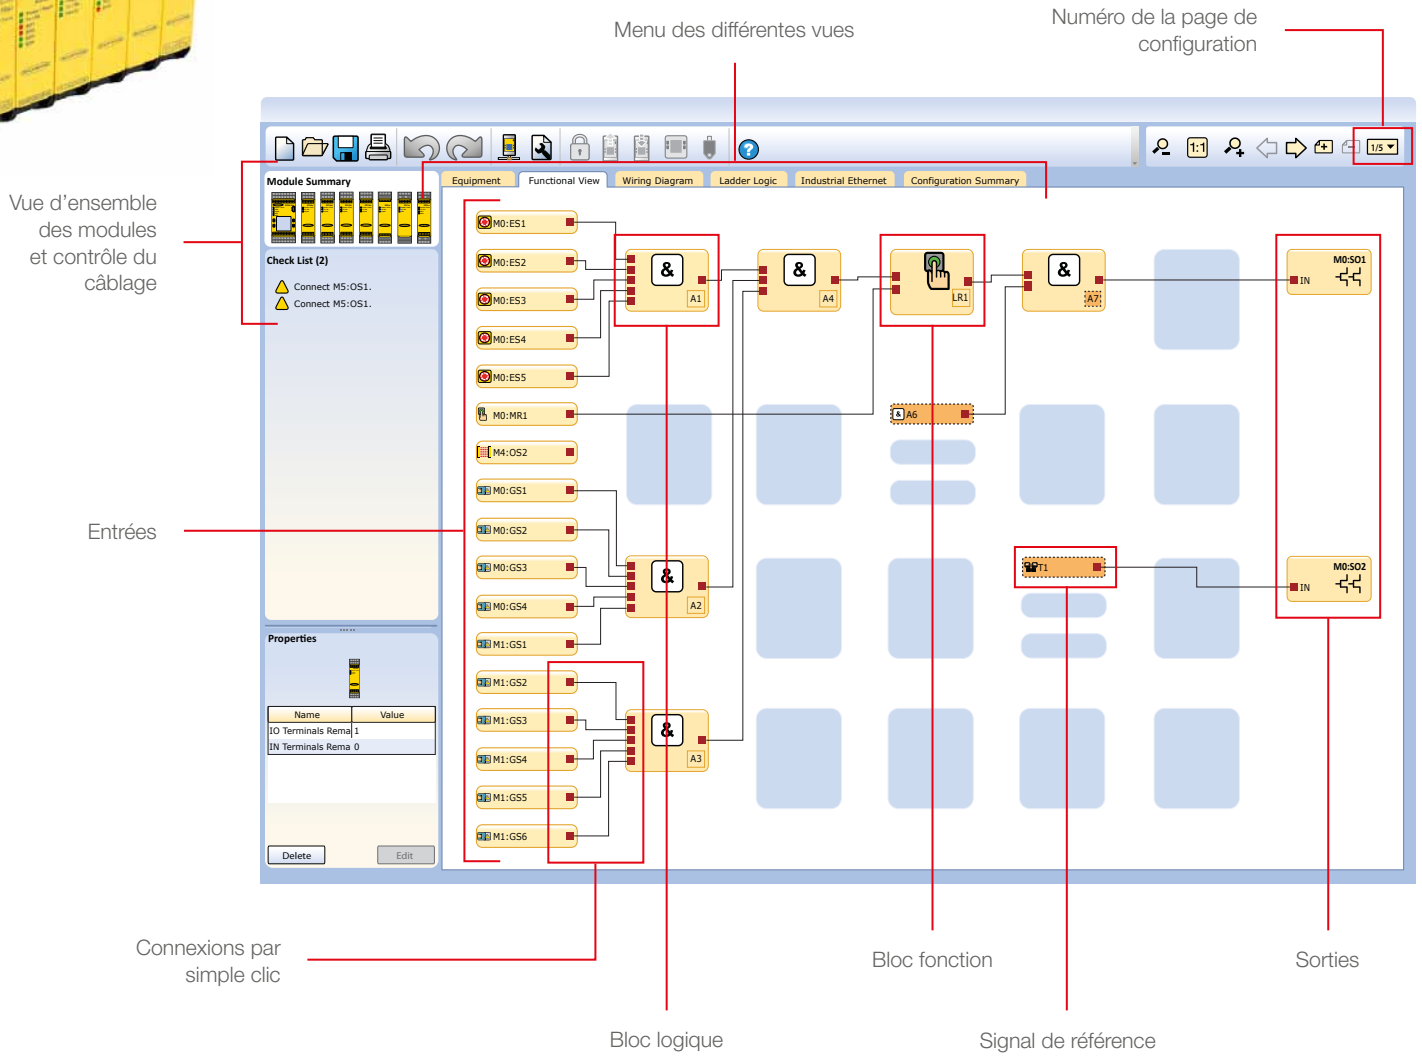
Menu des différentes vues

Numéro de la page de configuration

Vue d'ensemble des modules et contrôle du câblage

Entrées

Connexions par simple clic

Bloc logique

Bloc fonction

Signal de référence

Sorties

1:1

1/5

Equipment | Functional View | Wiring Diagram | Ladder Logic | Industrial Ethernet | Configuration Summary

Module Summary

Check List (2)

Connect M5:OS1.

Connect M5:OS1.

Properties

| Name | Value |
|---|---|
| IO Terminals Rema | 1 |
| IN Terminals Rema | 0 |

Delete

Edit

M0:ES1

M0:ES2

M0:ES3

M0:ES4

M0:ES5

M0:MR1

M4:OS2

M0:GS1

M0:GS2

M0:GS3

M0:GS4

M1:GS1

M1:GS2

M1:GS3

M1:GS4

M1:GS5

M1:GS6

&

A1

&

A4

LR1

&

A7

A6

&

A2

&

A3

T1

M0:SO1

IN

M0:SO2

IN